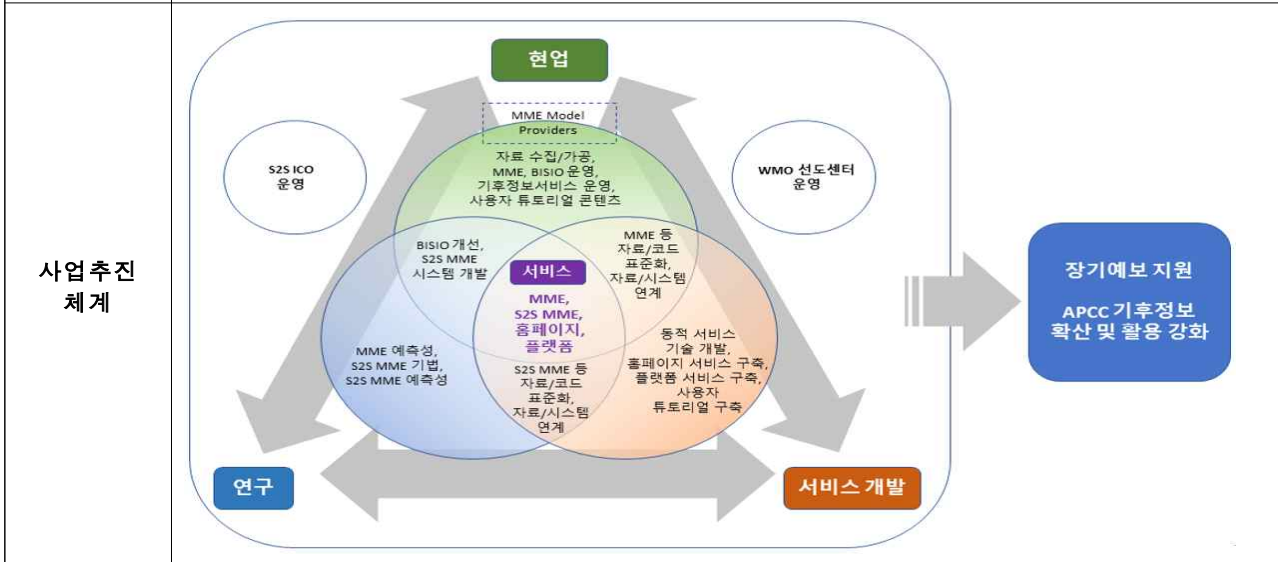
사업추진 체계

현업

MME Model Providers

자료 수집/가공, MME, BISIO 운영, 기후정보서비스 운영, 사용자 튜토리얼 콘텐츠

S2S ICO 운영

WMO 선도센터 운영

BISIO 개선, S2S MME 시스템 개발

MME 등 자료/코드 표준화, 자료/시스템 연계

서비스

MME, S2S MME, 홈페이지, 플랫폼

MME 예측성, S2S MME 기법, S2S MME 예측성

동적 서비스 기술 개발, 홈페이지 서비스 구축, 플랫폼 서비스 구축, 사용자 튜토리얼 구축

S2S MME 등 자료/코드 표준화, 자료/시스템 연계

연구

서비스 개발

장기예보 지원

APCC 기후정보 확산 및 활용 강화